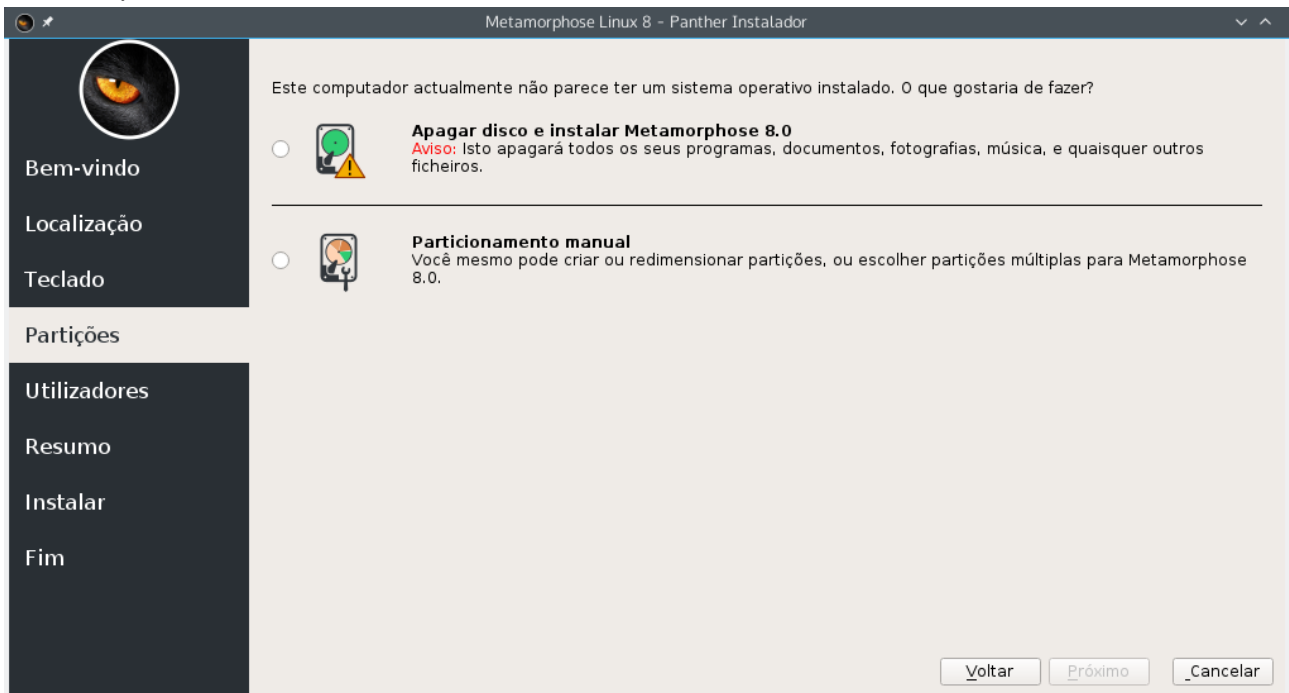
Metamorphose Linux 8 - Panther Instalador

Bem-vindo
Localização
Teclado
Partições
Utilizadores
Resumo
Instalar
Fim

Este computador actualmente não parece ter um sistema operativo instalado. O que gostaria de fazer?

Apagar disco e instalar Metamorphose 8.0
Aviso: Isto apagará todos os seus programas, documentos, fotografias, música, e quaisquer outros ficheiros.

Particionamento manual
Você mesmo pode criar ou redimensionar partições, ou escolher partições múltiplas para Metamorphose 8.0.

Voltar
Próximo
Cancelar